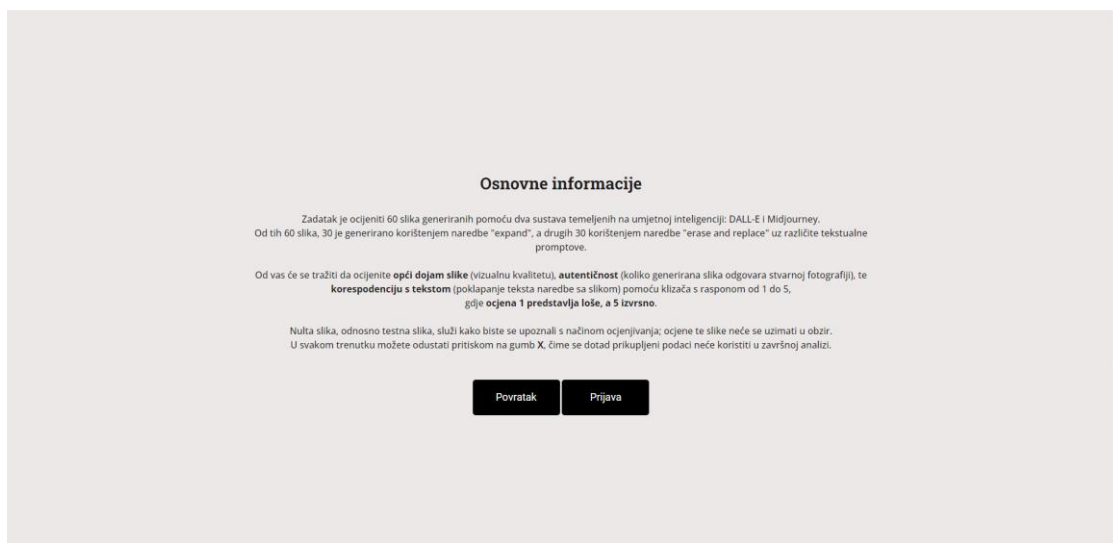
Osnovne informacije

Zadatak je ocijeniti 60 slika generiranih pomoću dva sustava temeljenih na umjetnoj inteligenciji: DALL-E i Midjourney.
Od tih 60 slika, 30 je generirano korištenjem naredbe "expand", a drugih 30 korištenjem naredbe "erase and replace" uz različite tekstualne promptove.

Od vas će se tražiti da ocijenite **opći dojam slike** (vizualnu kvalitetu), **autentičnost** (koliko generirana slika odgovara stvarnoj fotografiji), te **korespodenciju s tekstom** (poklapanje teksta naredbe sa slikom) pomoću klizača s rasponom od 1 do 5, gdje **ocjena 1 predstavlja loše, a 5 izvrsno**.

Nulta slika, odnosno testna slika, služi kako biste se upoznali s načinom ocjenjivanja; ocjene te slike neće se uzimati u obzir.
U svakom trenutku možete odustati pritiskom na gumb **X**, čime se dotad prikupljeni podaci neće koristiti u završnoj analizi.

Povratak

Prijava